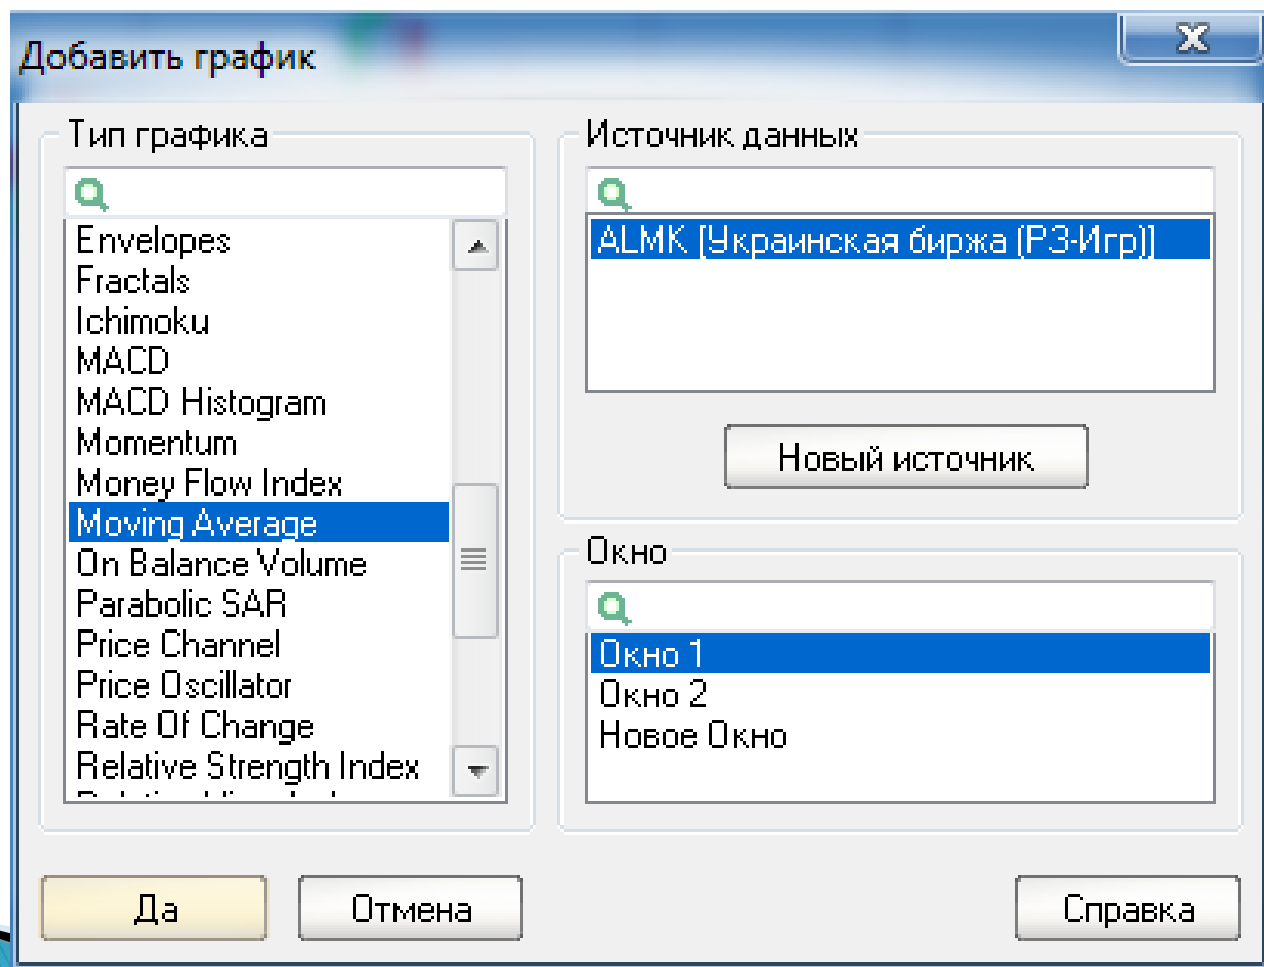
Добавить график

Тип графика

Envelopes
Fractals
Ichimoku
MACD
MACD Histogram
Momentum
Money Flow Index
Moving Average
On Balance Volume
Parabolic SAR
Price Channel
Price Oscillator
Rate Of Change
Relative Strength Index
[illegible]

Источник данных

ALMK [Украинская биржа (Р3-Игр)]

Новый источник

Окно

Окно 1
Окно 2
Новое Окно

Да

Отмена

Справка